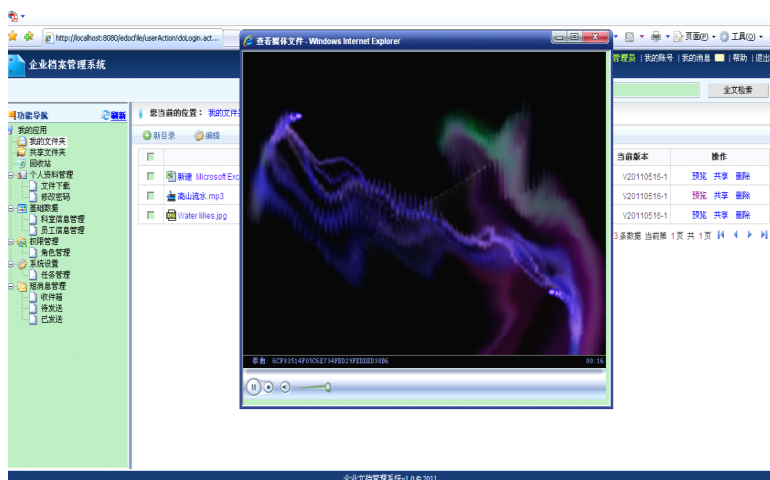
http://localhost:8080/edocfile/userAction!doLogin.act...

查看媒体文件 - Windows Internet Explorer

页面(P) 工具(O)

企业档案管理系统

管理员 | 我的账号 | 我的消息 | 帮助 | 退出

全文检索

功能导航 刷新

您当前的位置： 我的文件夹

我的应用
我的文件夹
共享文件夹
回收站
个人资料管理
文件下载
修改密码
基础数据
科室信息管理
员工信息管理
权限管理
角色管理
系统设置
任务管理
短消息管理
收件箱
待发送
已发送

新目录 编辑

| | | 当前版本 | 操作 |
|---|---|---|---|
| | 新建 Microsoft Exc | V20110516-1 | 预览 共享 删除 |
| | 高山流水.mp3 | V20110516-1 | 预览 共享 删除 |
| | Water lilies.jpg | V20110516-1 | 预览 共享 删除 |

3条数据 当前第 1页 共 1页

影音: 6CF83514F05C6E734FBD29FEDDED38B6 00:16

企业文档管理系统v1.0 © 2011